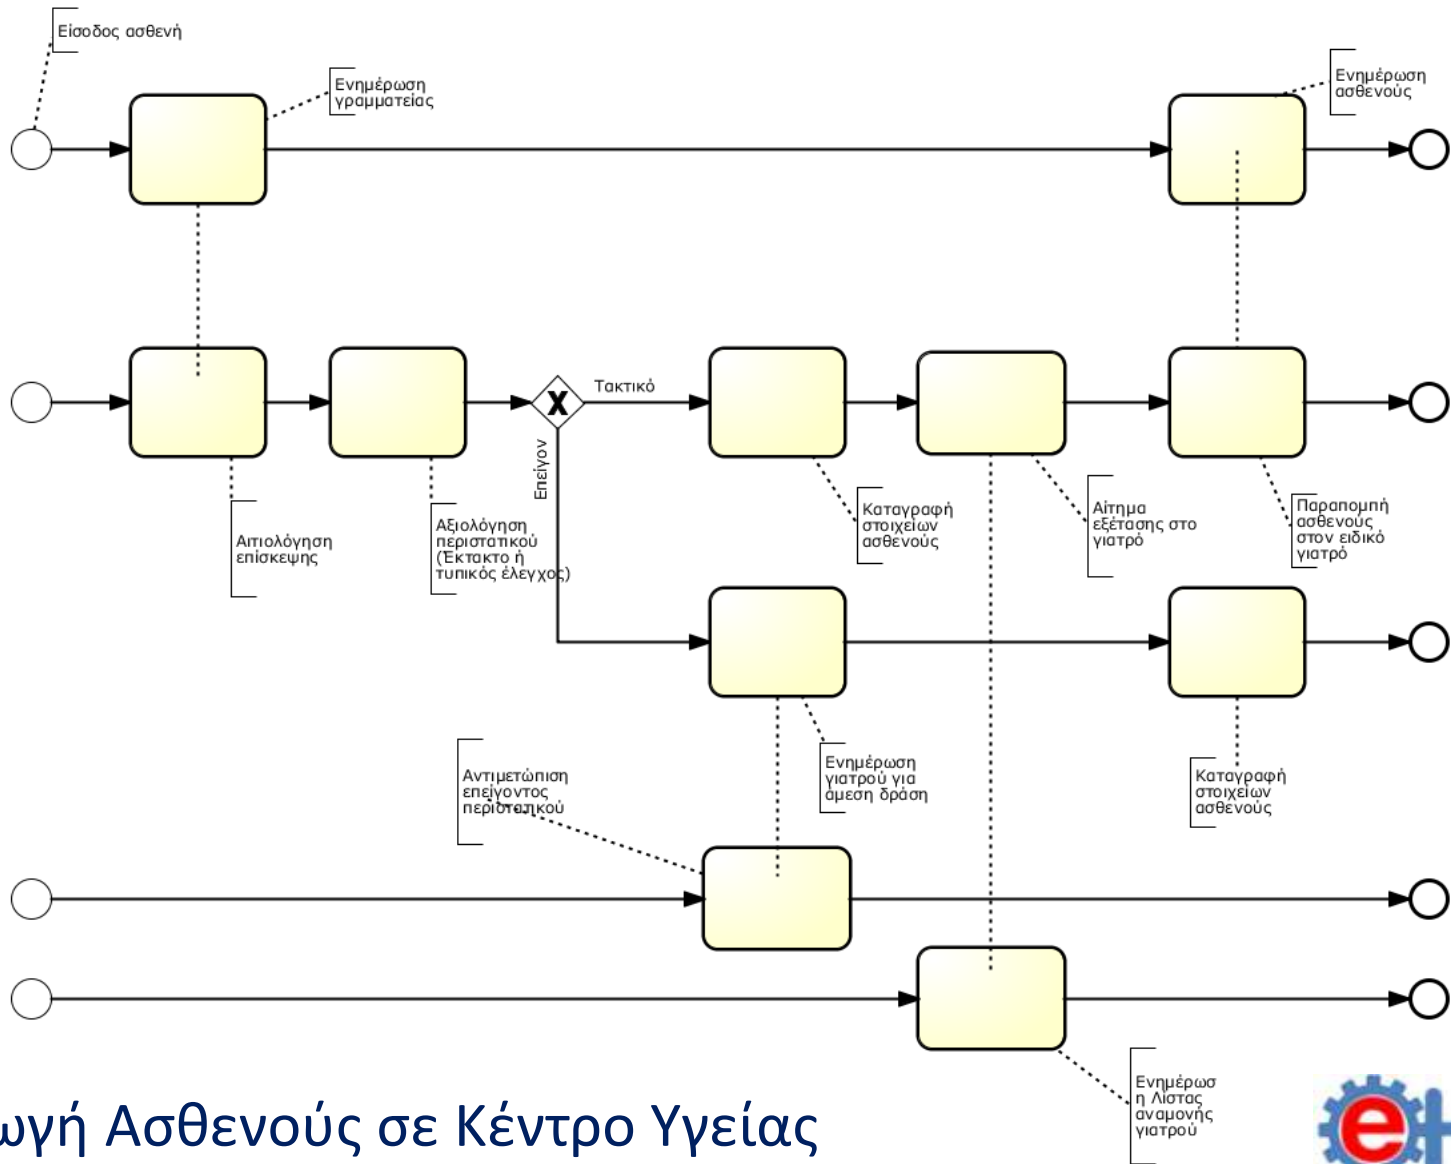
Είσοδος ασθενή

Ενημέρωση γραμματείας

Ενημέρωση ασθενούς

Τακτικό

Επείγον

X

Αιτιολόγηση επίσκεψης

Αξιολόγηση περιστατικού (Έκτακτο ή τυπικός έλεγχος)

Καταγραφή στοιχείων ασθενούς

Αίτημα εξέτασης στο γιατρό

Παραπομπή ασθενούς στον ειδικό γιατρό

Ενημέρωση γιατρού για άμεση δράση

Καταγραφή στοιχείων ασθενούς

Αντιμετώπιση επείγοντος περιστατικού

Ενημέρωση η Λίστας αναμονής γιατρού

ωγή Ασθενούς σε Κέντρο Υγείας